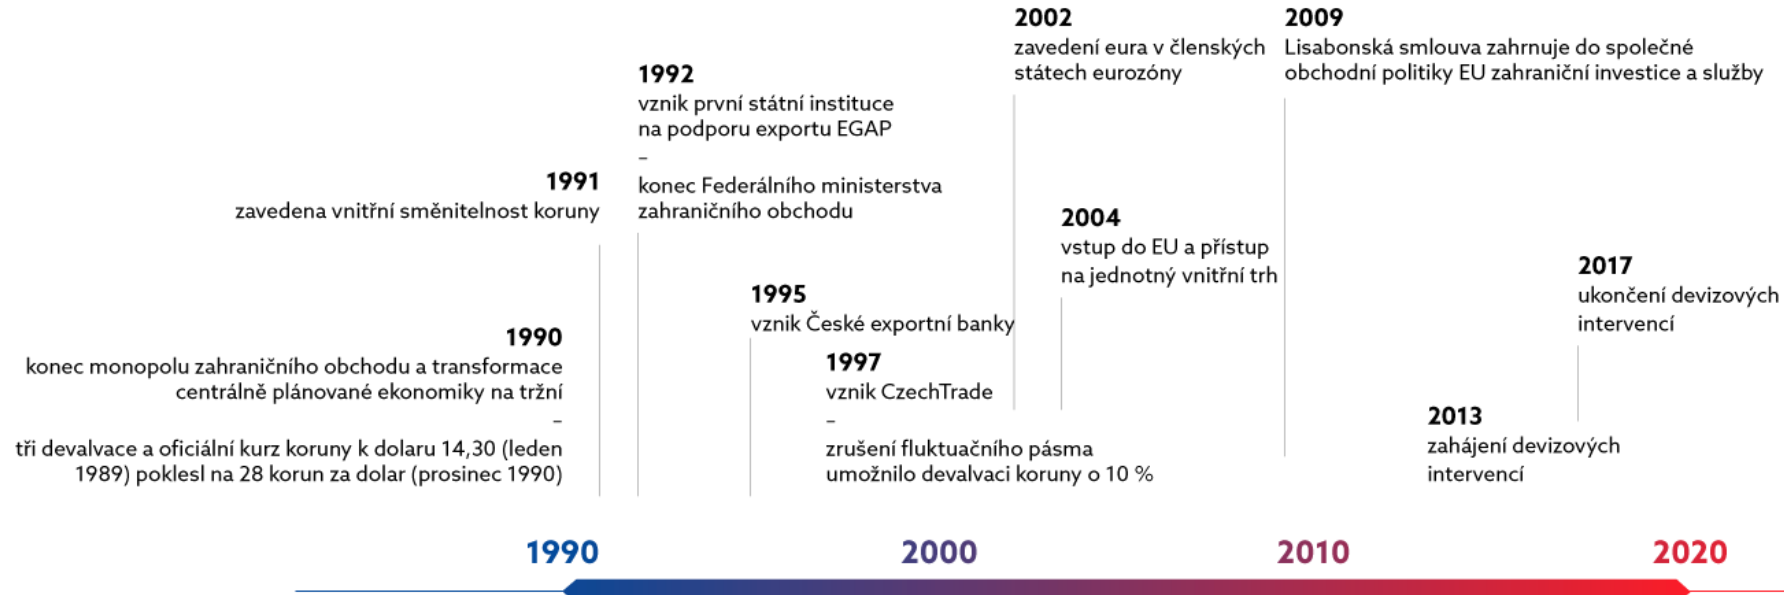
2002
zavedení eura v členských státech eurozóny

2009
Lisabonská smlouva zahrnuje do společné obchodní politiky EU zahraniční investice a služby

1992
vznik první státní instituce na podporu exportu EGAP
–
konec Federálního ministerstva zahraničního obchodu

1991
zavedena vnitřní směnitelnost koruny

2004
vstup do EU a přístup na jednotný vnitřní trh

2017
ukončení devizových intervencí

1995
vznik České exportní banky

1990
konec monopolu zahraničního obchodu a transformace centrálně plánované ekonomiky na tržní
–
tři devalvace a oficiální kurz koruny k dolaru 14,30 (leden 1989) poklesl na 28 korun za dolar (prosinec 1990)

1997
vznik CzechTrade
–
zrušení fluktuačního pásma umožnilo devalvaci koruny o 10 %

2013
zahájení devizových intervencí

1990

2000

2010

2020